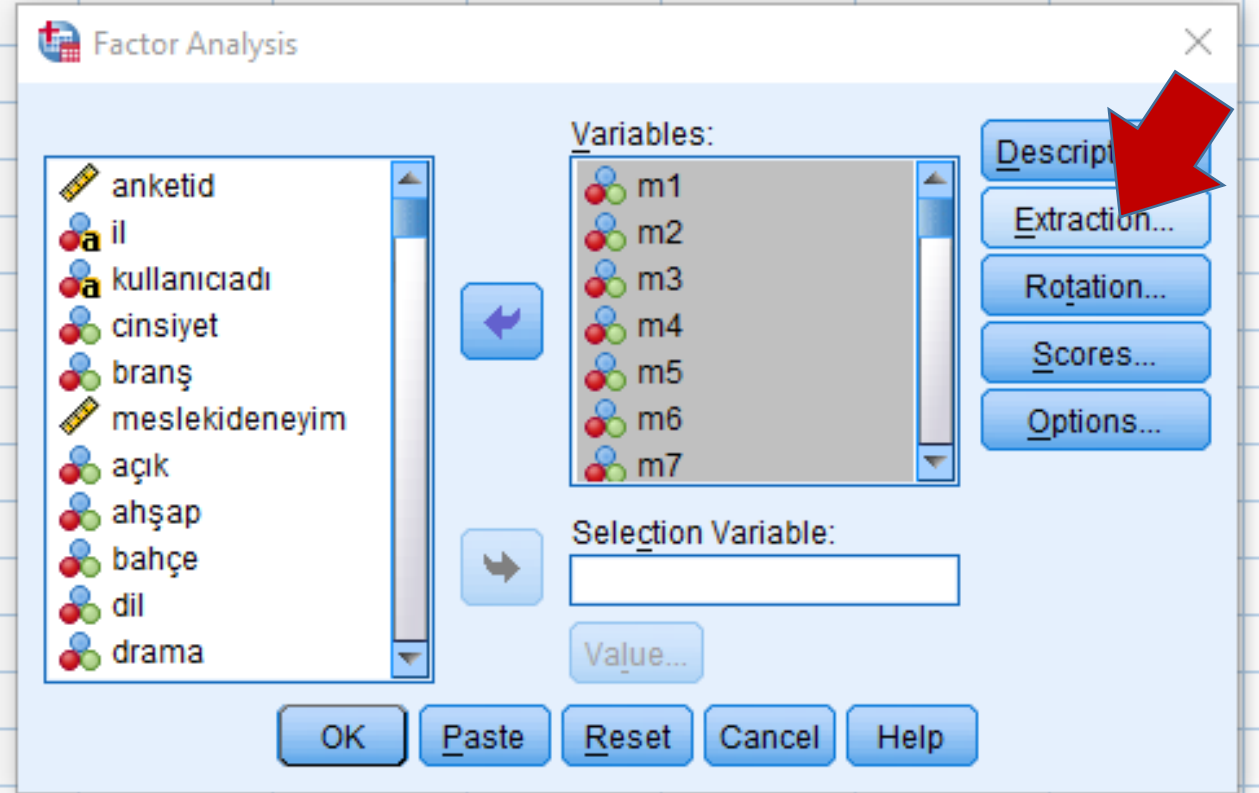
Factor Analysis

anketid
il
kullanıcıadı
cinsiyet
branş
meslekideneyim
açık
ahşap
bahçe
dil
drama

Variables:
m1
m2
m3
m4
m5
m6
m7

Selection Variable:

Value...

Descript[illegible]
Extraction...
Rotation...
Scores...
Options...

OK
Paste
Reset
Cancel
Help